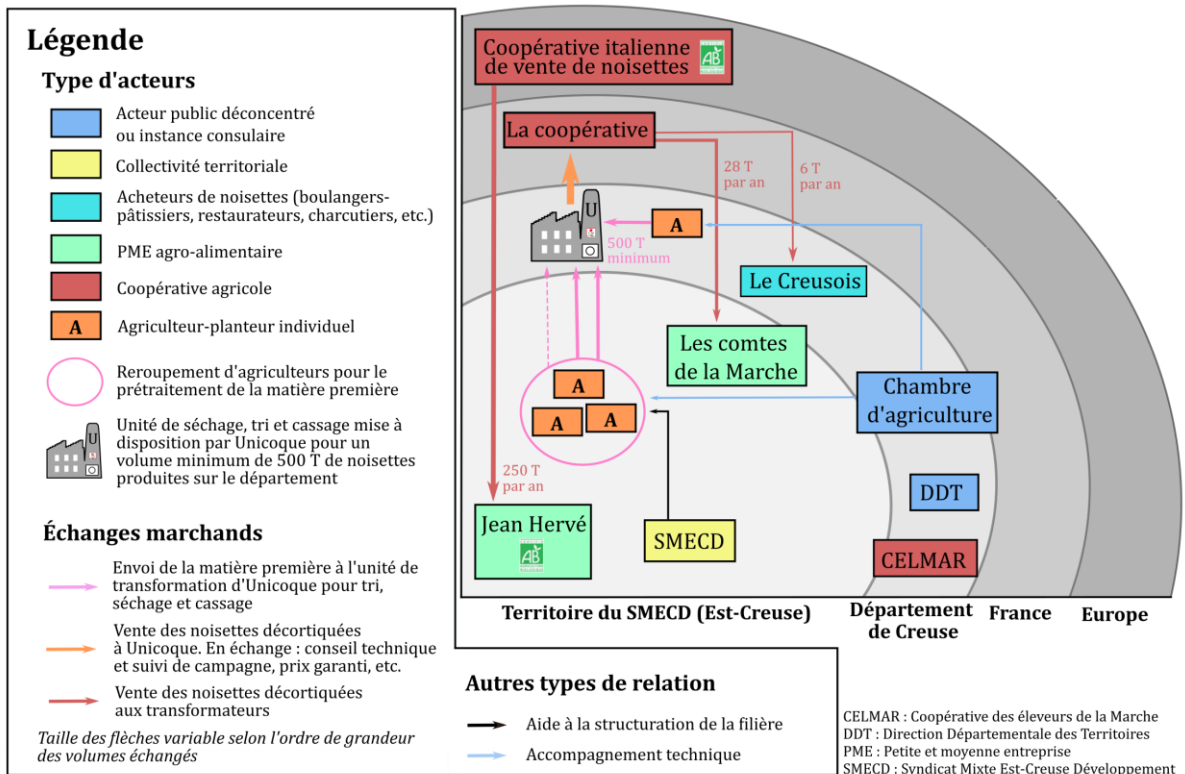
Légende

Type d'acteurs

Acteur public déconcentré ou instance consulaire

Collectivité territoriale

Acheteurs de noisettes (boulangers-pâtissiers, restaurateurs, charcutiers, etc.)

PME agro-alimentaire

Coopérative agricole

A Agriculteur-planteur individuel

Reroupement d'agriculteurs pour le prétraitement de la matière première

Unité de séchage, tri et cassage mise à disposition par Unicoque pour un volume minimum de 500 T de noisettes produites sur le département

Échanges marchands

Envoi de la matière première à l'unité de transformation d'Unicoque pour tri, séchage et cassage

Vente des noisettes décortiquées à Unicoque. En échange : conseil technique et suivi de campagne, prix garanti, etc.

Vente des noisettes décortiquées aux transformateurs

Taille des flèches variable selon l'ordre de grandeur des volumes échangés

Coopérative italienne de vente de noisettes

AB

La coopérative

28 T par an

6 T par an

U

A

500 T minimum

Le Creusois

Les comtes de la Marche

Chambre d'agriculture

A

A

A

250 T par an

Jean Hervé

AB

SMECD

DDT

CELMAR

Territoire du SMECD (Est-Creuse)

Département de Creuse

France

Europe

Autres types de relation

Aide à la structuration de la filière

Accompagnement technique

CELMAR : Coopérative des éleveurs de la Marche
DDT : Direction Départementale des Territoires
PME : Petite et moyenne entreprise
SMECD : Syndicat Mixte Est-Creuse Développement